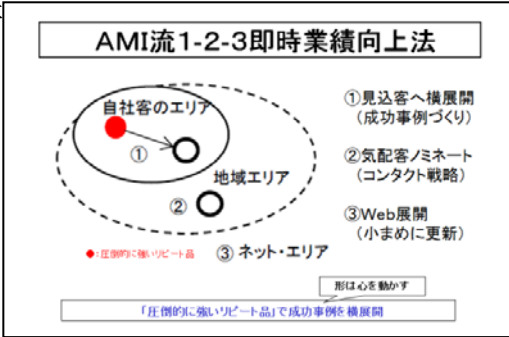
AMI流1-2-3即時業績向上法

自社客のエリア

①

地域エリア

②

◆：圧倒的に強いリピート品

③ ネット・エリア

①見込客へ横展開
（成功事例づくり）

②気配客ノミネート
（コンタクト戦略）

③Web展開
（小まめに更新）

形は心を動かす

「圧倒的に強いリピート品」で成功事例を横展開